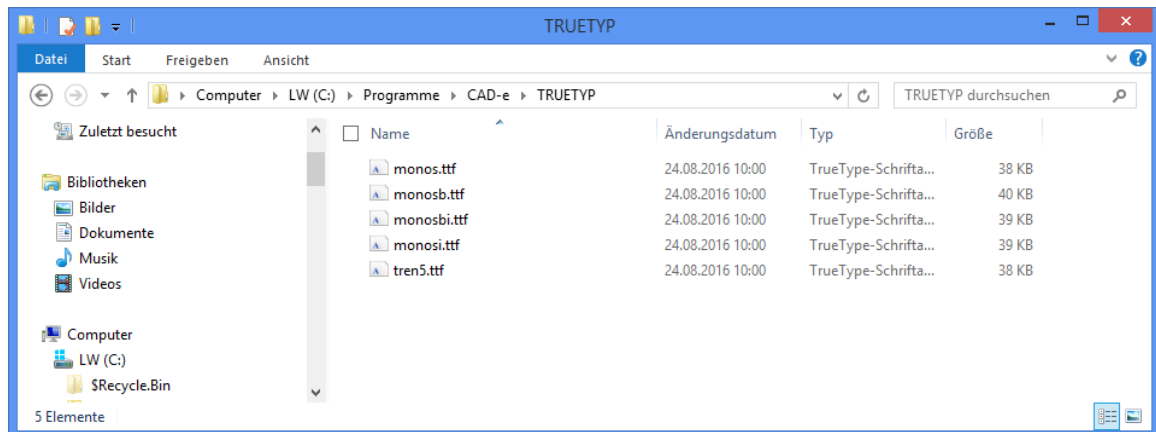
TRUETYP

Datei Start Freigeben Ansicht

Computer ▸ LW (C:) ▸ Programme ▸ CAD-e ▸ TRUETYP

TRUETYP durchsuchen

Zuletzt besucht

Bibliotheken
Bilder
Dokumente
Musik
Videos

Computer
LW (C:)
$Recycle.Bin

| Name | Änderungsdatum | Typ | Größe |
|---|---|---|---|
| monos.ttf | 24.08.2016 10:00 | TrueType-Schrifta... | 38 KB |
| monosb.ttf | 24.08.2016 10:00 | TrueType-Schrifta... | 40 KB |
| monosbi.ttf | 24.08.2016 10:00 | TrueType-Schrifta... | 39 KB |
| monosi.ttf | 24.08.2016 10:00 | TrueType-Schrifta... | 39 KB |
| tren5.ttf | 24.08.2016 10:00 | TrueType-Schrifta... | 38 KB |

5 Elemente